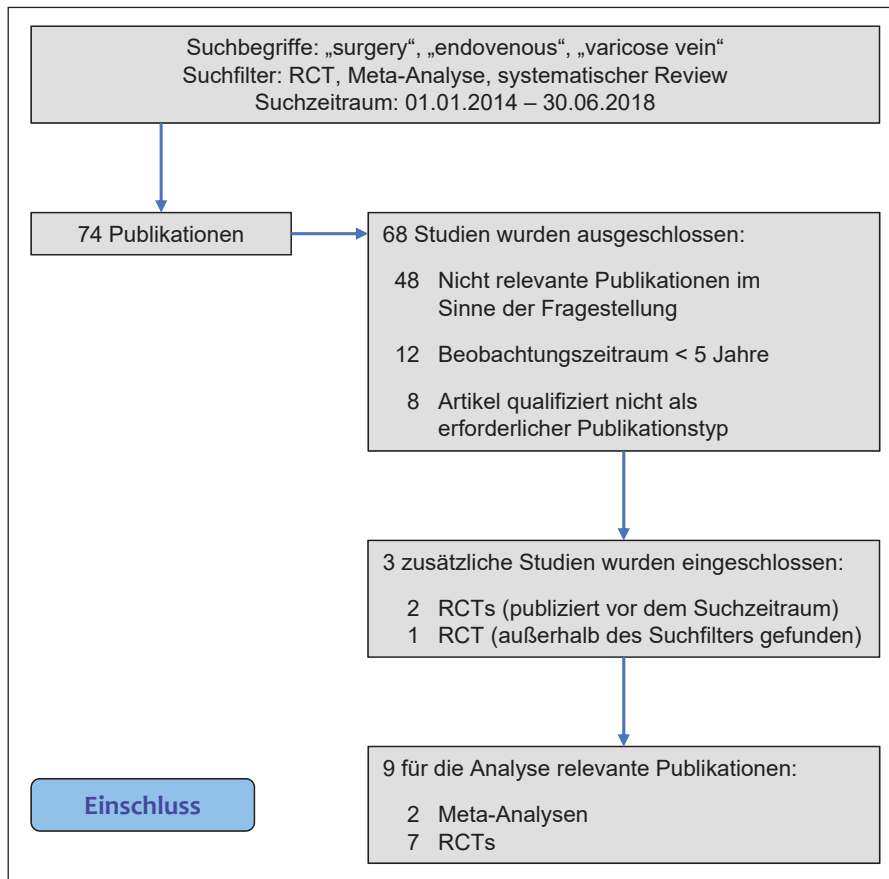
Suchbegriffe: „surgery", „endovenous", „varicose vein"
Suchfilter: RCT, Meta-Analyse, systematischer Review
Suchzeitraum: 01.01.2014 – 30.06.2018

74 Publikationen

68 Studien wurden ausgeschlossen:

48 Nicht relevante Publikationen im Sinne der Fragestellung

12 Beobachtungszeitraum < 5 Jahre

8 Artikel qualifiziert nicht als erforderlicher Publikationstyp

3 zusätzliche Studien wurden eingeschlossen:

2 RCTs (publiziert vor dem Suchzeitraum)
1 RCT (außerhalb des Suchfilters gefunden)

Einschluss

9 für die Analyse relevante Publikationen:

2 Meta-Analysen
7 RCTs